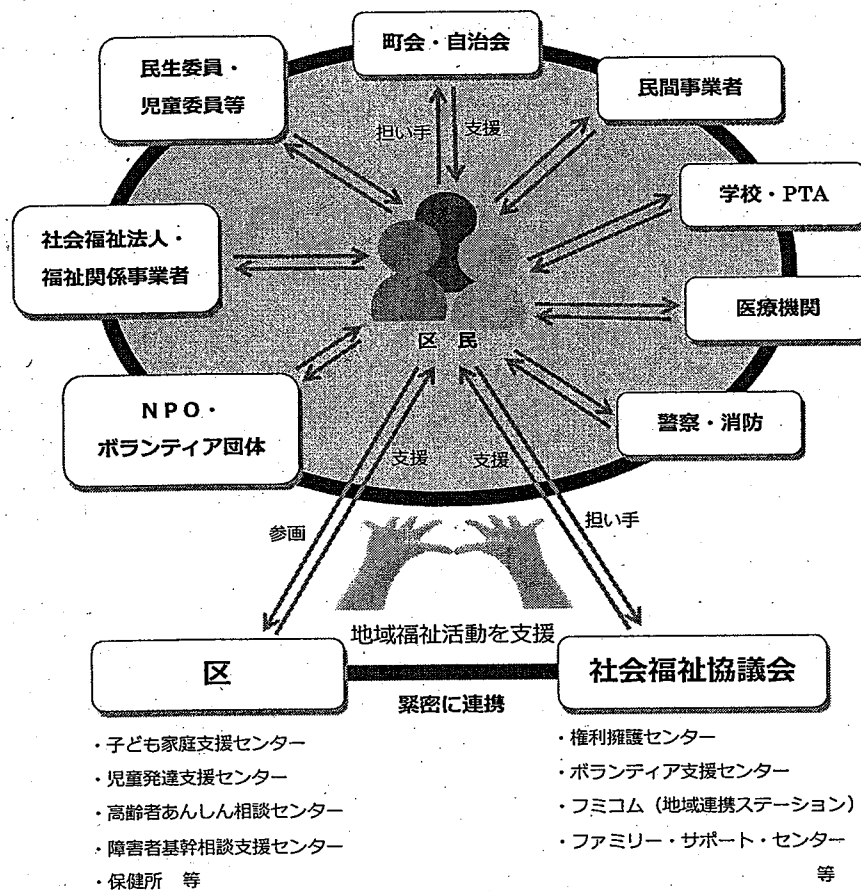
町会・自治会

民生委員・
児童委員等

民間事業者

担い手　支援

学校・PTA

社会福祉法人・
福祉関係事業者

医療機関

区　民

NPO・
ボランティア団体

警察・消防

支援　支援

参画

担い手

地域福祉活動を支援

区

社会福祉協議会

緊密に連携

・子ども家庭支援センター
・児童発達支援センター
・高齢者あんしん相談センター
・障害者基幹相談支援センター
・保健所　等

・権利擁護センター
・ボランティア支援センター
・フミコム（地域連携ステーション）
・ファミリー・サポート・センター
等